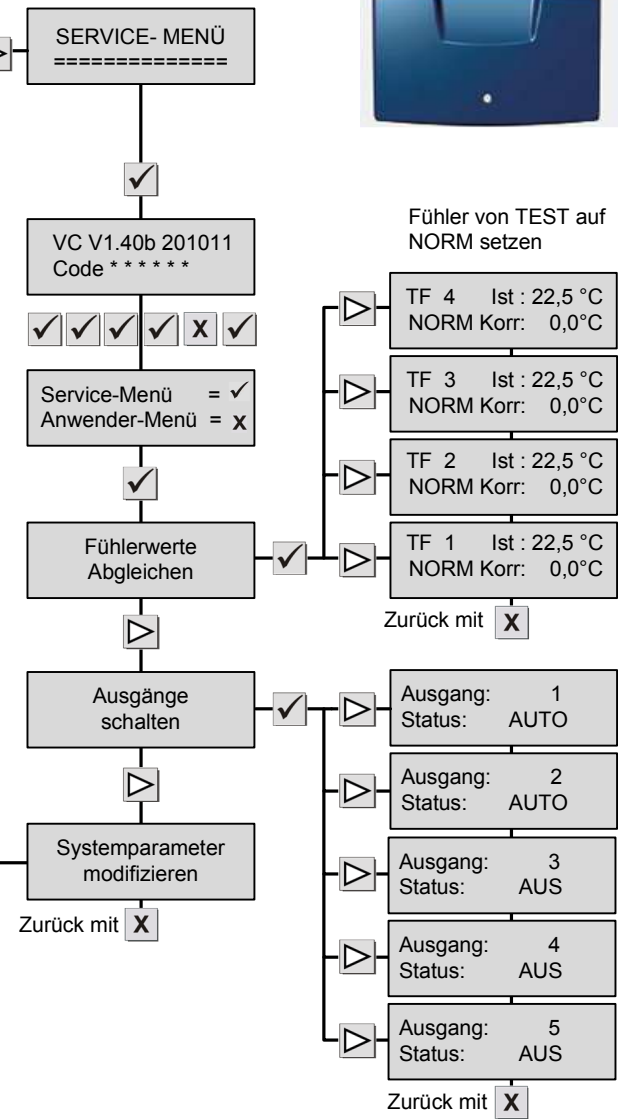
SERVICE- MENÜ
==============

✓

VC V1.40b 201011
Code * * * * * *

✓ ✓ ✓ ✓ X ✓

Service-Menü = ✓
Anwender-Menü = X

✓

Fühlerwerte Abgleichen

✓

Fühler von TEST auf NORM setzen

▷ TF 4 Ist : 22,5 °C
NORM Korr: 0,0°C

▷ TF 3 Ist : 22,5 °C
NORM Korr: 0,0°C

▷ TF 2 Ist : 22,5 °C
NORM Korr: 0,0°C

▷ TF 1 Ist : 22,5 °C
NORM Korr: 0,0°C

Zurück mit X

▷

Ausgänge schalten

✓

▷ Ausgang: 1
Status: AUTO

▷ Ausgang: 2
Status: AUTO

▷ Ausgang: 3
Status: AUS

▷ Ausgang: 4
Status: AUS

▷ Ausgang: 5
Status: AUS

Zurück mit X

▷

Systemparameter modifizieren

Zurück mit X